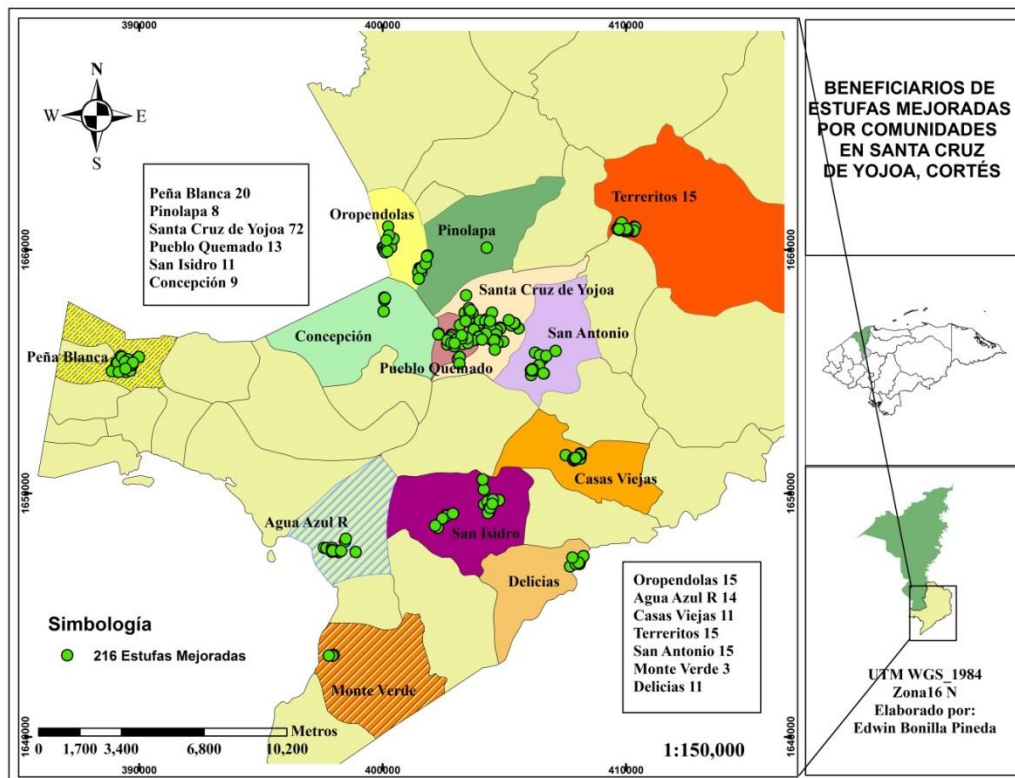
390000
400000
410000

N
W
E
S

BENEFICIARIOS DE ESTUFAS MEJORADAS POR COMUNIDADES EN SANTA CRUZ DE YOJOA, CORTÉS

Peña Blanca 20
Pinolapa 8
Santa Cruz de Yojoa 72
Pueblo Quemado 13
San Isidro 11
Concepción 9

Oropendolas
Pinolapa
Terreritos 15
Santa Cruz de Yojoa
Concepción
San Antonio
Peña Blanca
Pueblo Quemado
Casas Viejas
Agua Azul R
San Isidro
Delicias
Monte Verde

1660000
1650000
1640000

Oropendolas 15
Agua Azul R 14
Casas Viejas 11
Terreritos 15
San Antonio 15
Monte Verde 3
Delicias 11

Simbología
216 Estufas Mejoradas

Metros
0 1,700 3,400 6,800 10,200

1:150,000

UTM WGS_1984
Zona16 N
Elaborado por:
Edwin Bonilla Pineda

390000
400000
410000